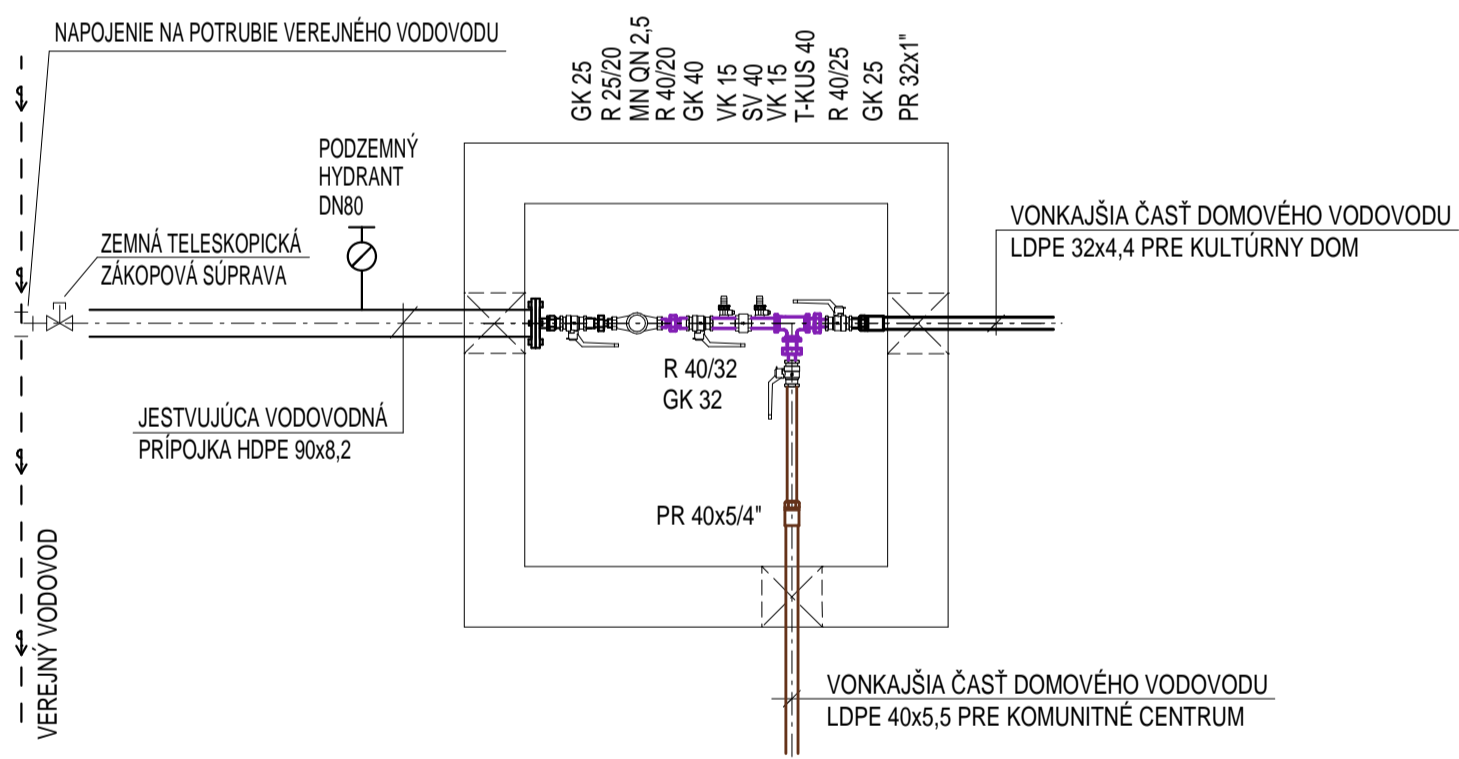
NAPOJENIE NA POTRUBIE VEREJNÉHO VODOVODU

GK 25
R 25/20
MN QN 2,5
R 40/20
GK 40
VK 15
SV 40
VK 15
T-KUS 40
R 40/25
GK 25
PR 32x1"

PODZEMNÝ HYDRANT DN80

ZEMNÁ TELESKOPICKÁ ZÁKOPOVÁ SÚPRAVA

VONKAJŠIA ČASŤ DOMOVÉHO VODOVODU
LDPE 32x4,4 PRE KULTÚRNY DOM

R 40/32
GK 32

JESTVUJÚCA VODOVODNÁ
PRÍPOJKA HDPE 90x8,2

PR 40x5/4"

VEREJNÝ VODOVOD

VONKAJŠIA ČASŤ DOMOVÉHO VODOVODU
LDPE 40x5,5 PRE KOMUNITNÉ CENTRUM